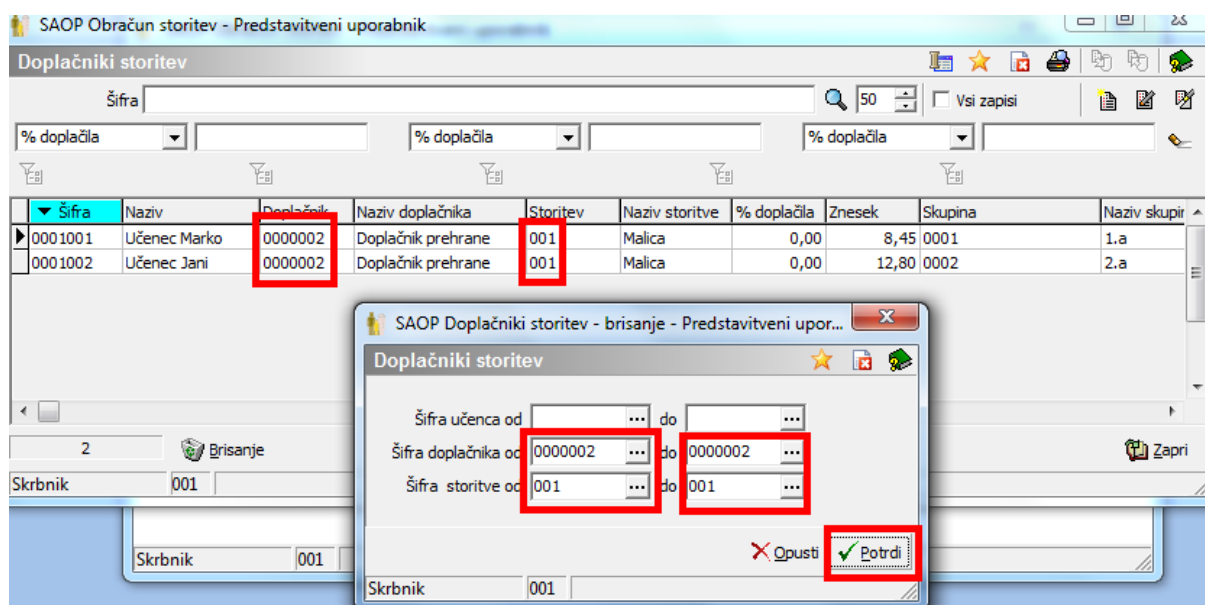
SAOP Obračun storitev - Predstavitveni uporabnik

Doplačniki storitev

Šifra 50 Vsi zapisi

% doplačila % doplačila % doplačila

| Šifra | Naziv | Doplačnik | Naziv doplačnika | Storitev | Naziv storitve | % doplačila | Znesek | Skupina | Naziv skupin |
|---|---|---|---|---|---|---|---|---|---|
| 0001001 | Učenec Marko | 0000002 | Doplačnik prehrane | 001 | Malica | 0,00 | 8,45 | 0001 | 1.a |
| 0001002 | Učenec Jani | 0000002 | Doplačnik prehrane | 001 | Malica | 0,00 | 12,80 | 0002 | 2.a |

2 Brisanje

Zapri

Skrbnik 001

SAOP Doplačniki storitev - brisanje - Predstavitveni upor...

Doplačniki storitev

Šifra učenca od do

Šifra doplačnika od 0000002 do 0000002

Šifra storitve od 001 do 001

Opusti Potrdi

Skrbnik 001

Skrbnik 001